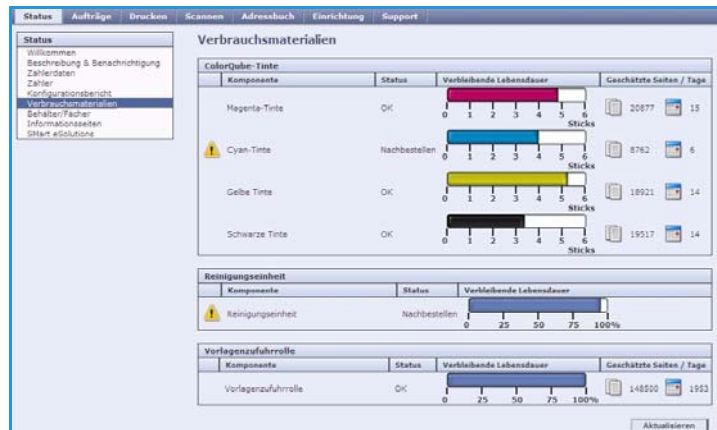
Status Aufträge Drucken Scannen Adressbuch Einrichtung Support

Status
Willkommen
Beschreibung & Benachrichtigung
Zählerdaten
Zähler
Konfigurationsbericht
Verbrauchsmaterialien
Behälter/Fächer
Informationsseiten
SMart eSolutions

Verbrauchsmaterialien

ColorQube-Tinte

| Komponente | Status | Verbleibende Lebensdauer | Geschätzte Seiten / Tage |
|---|---|---|---|
| Magenta-Tinte | OK | 0 1 2 3 4 5 6 Sticks | 20877 15 |
| Cyan-Tinte | Nachbestellen | 0 1 2 3 4 5 6 Sticks | 8762 6 |
| Gelbe Tinte | OK | 0 1 2 3 4 5 6 Sticks | 18921 14 |
| Schwarze Tinte | OK | 0 1 2 3 4 5 6 Sticks | 19517 14 |

Reinigungseinheit

| Komponente | Status | Verbleibende Lebensdauer |
|---|---|---|
| Reinigungseinheit | Nachbestellen | 0 25 50 75 100% |

Vorlagenzufuhrrolle

| Komponente | Status | Verbleibende Lebensdauer | Geschätzte Seiten / Tage |
|---|---|---|---|
| Vorlagenzufuhrrolle | OK | 0 25 50 75 100% | 148500 1953 |

Aktualisieren